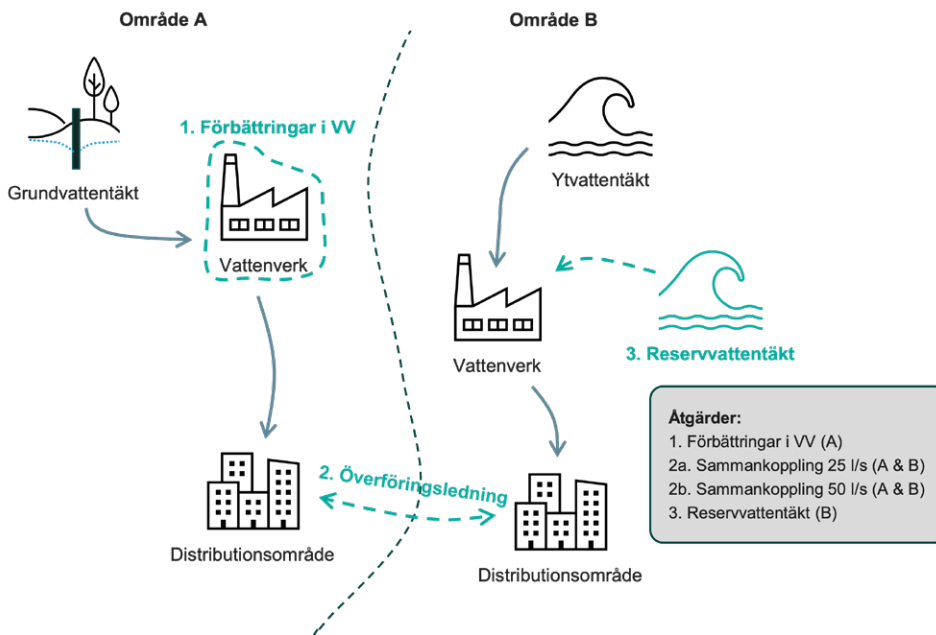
Område A

Område B

Grundvattentäkt

1. Förbättringar i VV

Vattenverk

Ytvattentäkt

Vattenverk

3. Reservvattentäkt

Åtgärder:
1. Förbättringar i VV (A)
2a. Sammankoppling 25 l/s (A & B)
2b. Sammankoppling 50 l/s (A & B)
3. Reservvattentäkt (B)

2. Överföringsledning

Distributionsområde

Distributionsområde